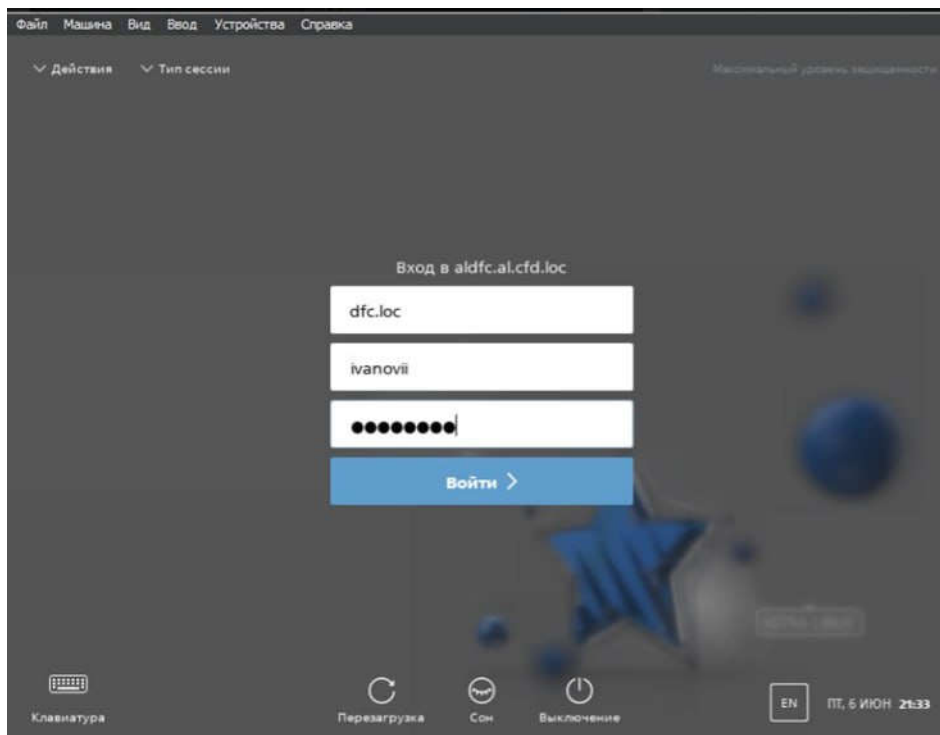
Файл Машина Вид Ввод Устройства Справка

Действия Тип сессии

Максимальный уровень защищенности

Вход в aldfc.al.cfd.loc

dfc.loc

ivanovii

●●●●●●●●

Войти >

Клавиатура

Перезагрузка

Сон

Выключение

EN

ПТ, 6 ИЮН 21:33